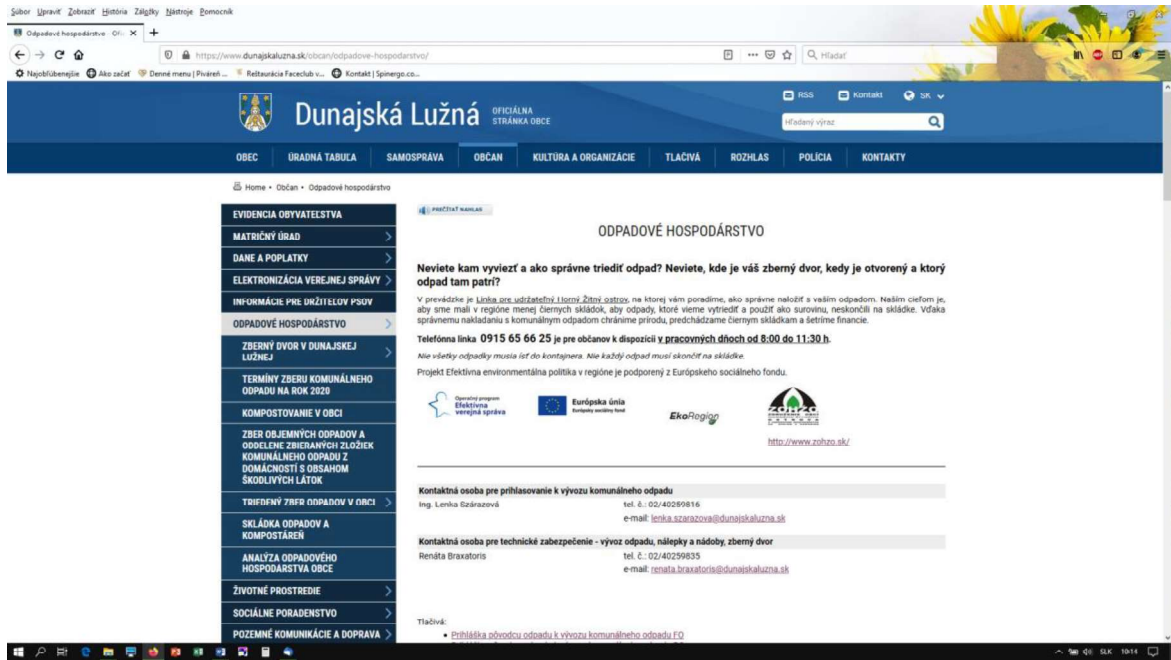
Súbor Upraviť Zobraziť História Záložky Nástroje Pomocník

Odpadové hospodárstvo · Ofi ×

https://www.dunajskaluzna.sk/obcan/odpadove-hospodarstvo/

Hľadať

Najobľúbenejšie Ako začať Denné menu | Piváreň ... Reštaurácia Faceclub v... Kontakt | Spinergo.co...

Dunajská Lužná OFICIÁLNA STRÁNKA OBCE

RSS Kontakt SK

Hľadaný výraz

OBEC ÚRADNÁ TABUĽA SAMOSPRÁVA OBČAN KULTÚRA A ORGANIZÁCIE TLAČIVÁ ROZHLAS POLÍCIA KONTAKTY

Home • Občan • Odpadové hospodárstvo

EVIDENCIA OBYVATEĽSTVA
MATRIČNÝ ÚRAD
DANE A POPLATKY
ELEKTRONIZÁCIA VEREJNEJ SPRÁVY
INFORMÁCIE PRE DRŽITEĽOV PSOV
ODPADOVÉ HOSPODÁRSTVO
ZBERNÝ DVOR V DUNAJSKEJ LUŽNEJ
TERMÍNY ZBERU KOMUNÁLNEHO ODPADU NA ROK 2020
KOMPOSTOVANIE V OBCI
ZBER OBJEMNÝCH ODPADOV A ODDELENE ZBIERANÝCH ZLOŽIEK KOMUNÁLNEHO ODPADU Z DOMÁCNOSTÍ S OBSAHOM ŠKODLIVÝCH LÁTOK
TRIEDENÝ ZBER ODPADOV V OBCI
SKLÁDKA ODPADOV A KOMPOSTÁREŇ
ANALÝZA ODPADOVÉHO HOSPODÁRSTVA OBCE
ŽIVOTNÉ PROSTREDIE
SOCIÁLNE PORADENSTVO
POZEMNÉ KOMUNIKÁCIE A DOPRAVA

PREČÍTAŤ NAHLAS

ODPADOVÉ HOSPODÁRSTVO

Neviete kam vyviezť a ako správne triediť odpad? Neviete, kde je váš zberný dvor, kedy je otvorený a ktorý odpad tam patrí?

V prevádzke je Linka pre udržateľný Horný Žitný ostrov, na ktorej vám poradíme, ako správne naložiť s vašim odpadom. Našim cieľom je, aby sme mali v regióne menej čiernych skládok, aby odpady, ktoré vieme vytriediť a použiť ako surovinu, neskončili na skládke. Vďaka správnemu nakladaniu s komunálnym odpadom chránime prírodu, predchádzame čiernym skládkam a šetríme financie.

Telefónna linka 0915 65 66 25 je pre občanov k dispozícii v pracovných dňoch od 8:00 do 11:30 h.

Nie všetky odpadky musia ísť do kontajnera. Nie každý odpad musí skončiť na skládke.

Projekt Efektívna environmentálna politika v regióne je podporený z Európskeho sociálneho fondu.

Operačný program Efektívna verejná správa

Európska únia Európsky sociálny fond

EkoRegión

ZOHZO

http://www.zohzo.sk/

| Kontaktná osoba pre prihlasovanie k vývozu komunálneho odpadu | |
|---|---|
| Ing. Lenka Szárazová | tel. č.: 02/40259816 |
| | e-mail: lenka.szarazova@dunajskaluzna.sk |
| Kontaktná osoba pre technické zabezpečenie - vývoz odpadu, nálepky a nádoby, zberný dvor | |
| Renáta Braxatoris | tel. č.: 02/40259835 |
| | e-mail: renata.braxatoris@dunajskaluzna.sk |

Tlačivá:
• Prihláška pôvodcu odpadu k vývozu komunálneho odpadu FO

SLK 10:14